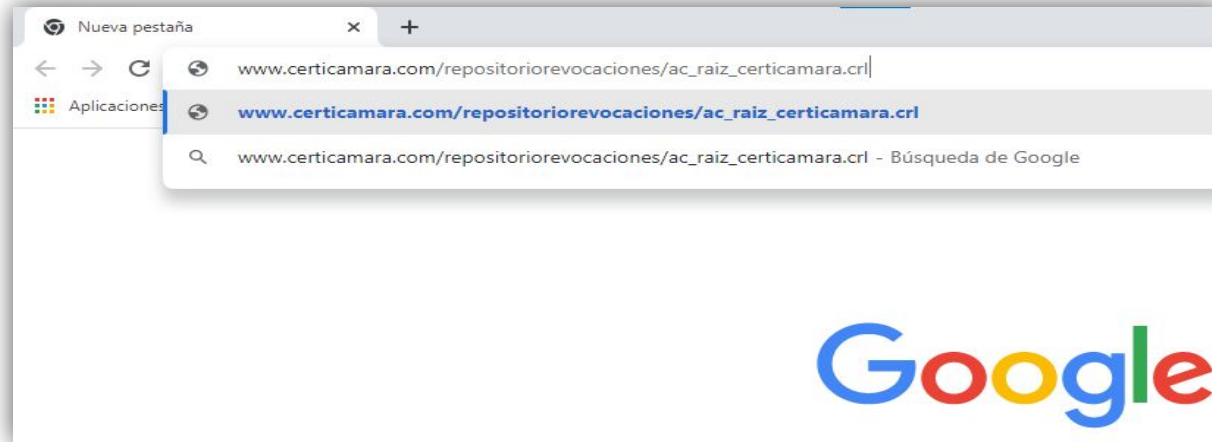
Nueva pestaña ×
+

www.certicamara.com/repositoriorevocaciones/ac_raiz_certicamara.crl

Aplicaciones

www.certicamara.com/repositoriorevocaciones/ac_raiz_certicamara.crl

www.certicamara.com/repositoriorevocaciones/ac_raiz_certicamara.crl - Búsqueda de Google

Google